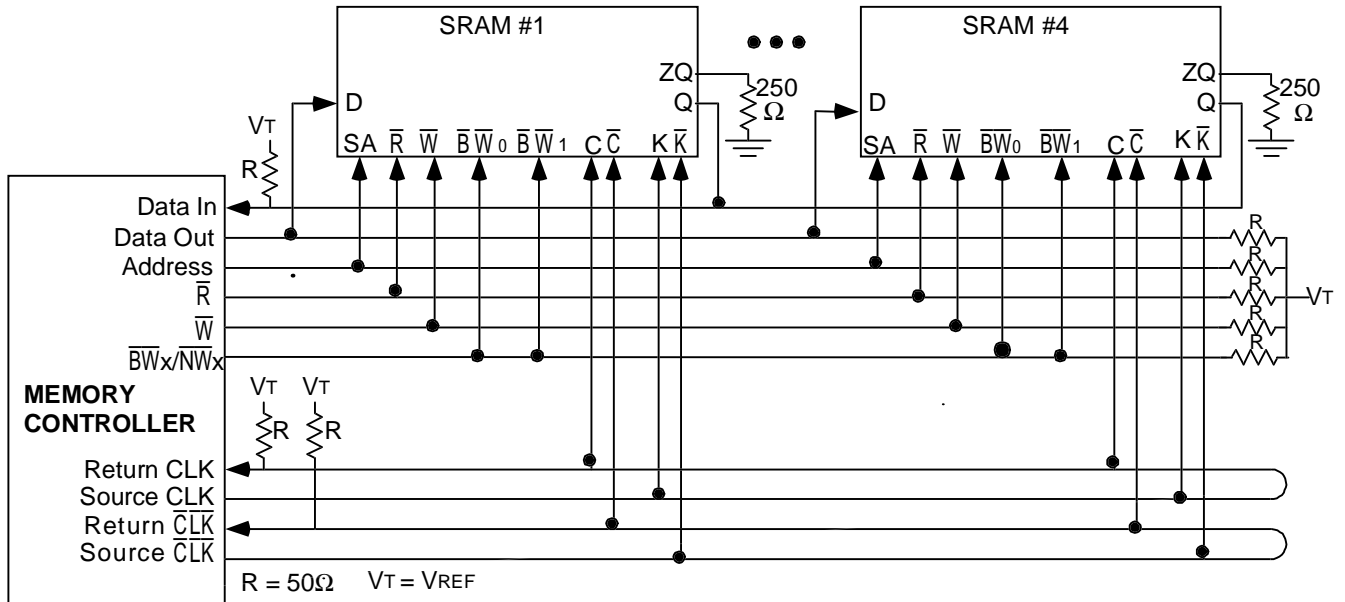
SRAM #1

ZQ
250 Ω
D
Q
SA $\overline{R}$ $\overline{W}$ $\overline{B}\overline{W}_0$ $\overline{B}\overline{W}_1$ C $\overline{C}$ K $\overline{K}$

• • •

SRAM #4

ZQ
250 Ω
D
Q
SA $\overline{R}$ $\overline{W}$ $\overline{BW}_0$ $\overline{BW}_1$ C $\overline{C}$ K $\overline{K}$

$V_T$
R

Data In
Data Out
Address
$\overline{R}$
$\overline{W}$
$\overline{BW}x/\overline{NW}x$

MEMORY CONTROLLER

$V_T$ $V_T$
R R

Return CLK
Source CLK
Return $\overline{CLK}$
Source $\overline{CLK}$

R
R
R
R
R
$V_T$

R = 50Ω $V_T = V_{REF}$